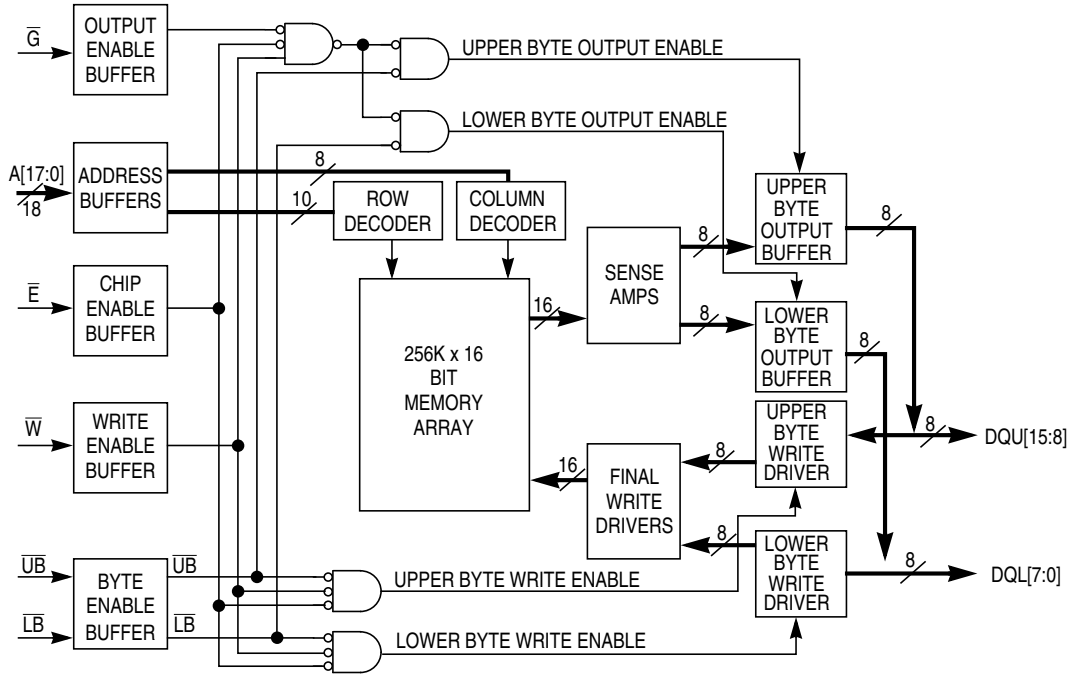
$\overline{G}$

OUTPUT ENABLE BUFFER

UPPER BYTE OUTPUT ENABLE

LOWER BYTE OUTPUT ENABLE

A[17:0]

18

ADDRESS BUFFERS

8

10

ROW DECODER

COLUMN DECODER

UPPER BYTE OUTPUT BUFFER

8

$\overline{E}$

CHIP ENABLE BUFFER

8

SENSE AMPS

16

8

LOWER BYTE OUTPUT BUFFER

8

256K x 16 BIT MEMORY ARRAY

$\overline{W}$

WRITE ENABLE BUFFER

UPPER BYTE WRITE DRIVER

8

DQU[15:8]

8

16

FINAL WRITE DRIVERS

8

$\overline{UB}$

BYTE ENABLE BUFFER

$\overline{UB}$

UPPER BYTE WRITE ENABLE

LOWER BYTE WRITE DRIVER

8

DQL[7:0]

$\overline{LB}$

$\overline{LB}$

LOWER BYTE WRITE ENABLE